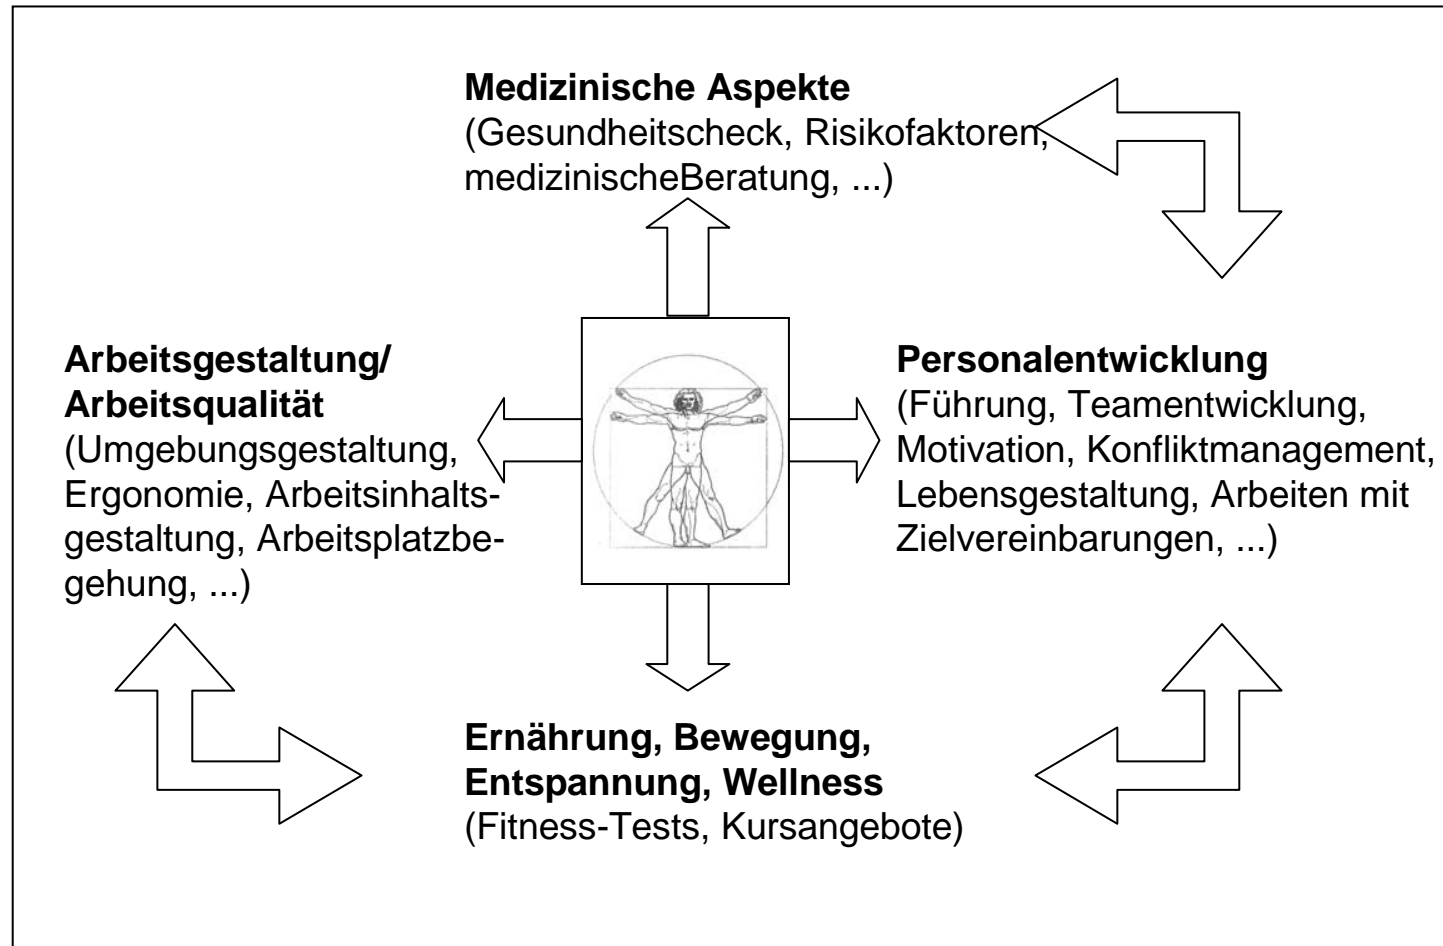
**Medizinische Aspekte**
(Gesundheitscheck, Risikofaktoren, medizinischeBeratung, ...)

**Arbeitsgestaltung/ Arbeitsqualität**
(Umgebungsgestaltung, Ergonomie, Arbeitsinhaltsgestaltung, Arbeitsplatzbegehung, ...)

**Personalentwicklung**
(Führung, Teamentwicklung, Motivation, Konfliktmanagement, Lebensgestaltung, Arbeiten mit Zielvereinbarungen, ...)

**Ernährung, Bewegung, Entspannung, Wellness**
(Fitness-Tests, Kursangebote)